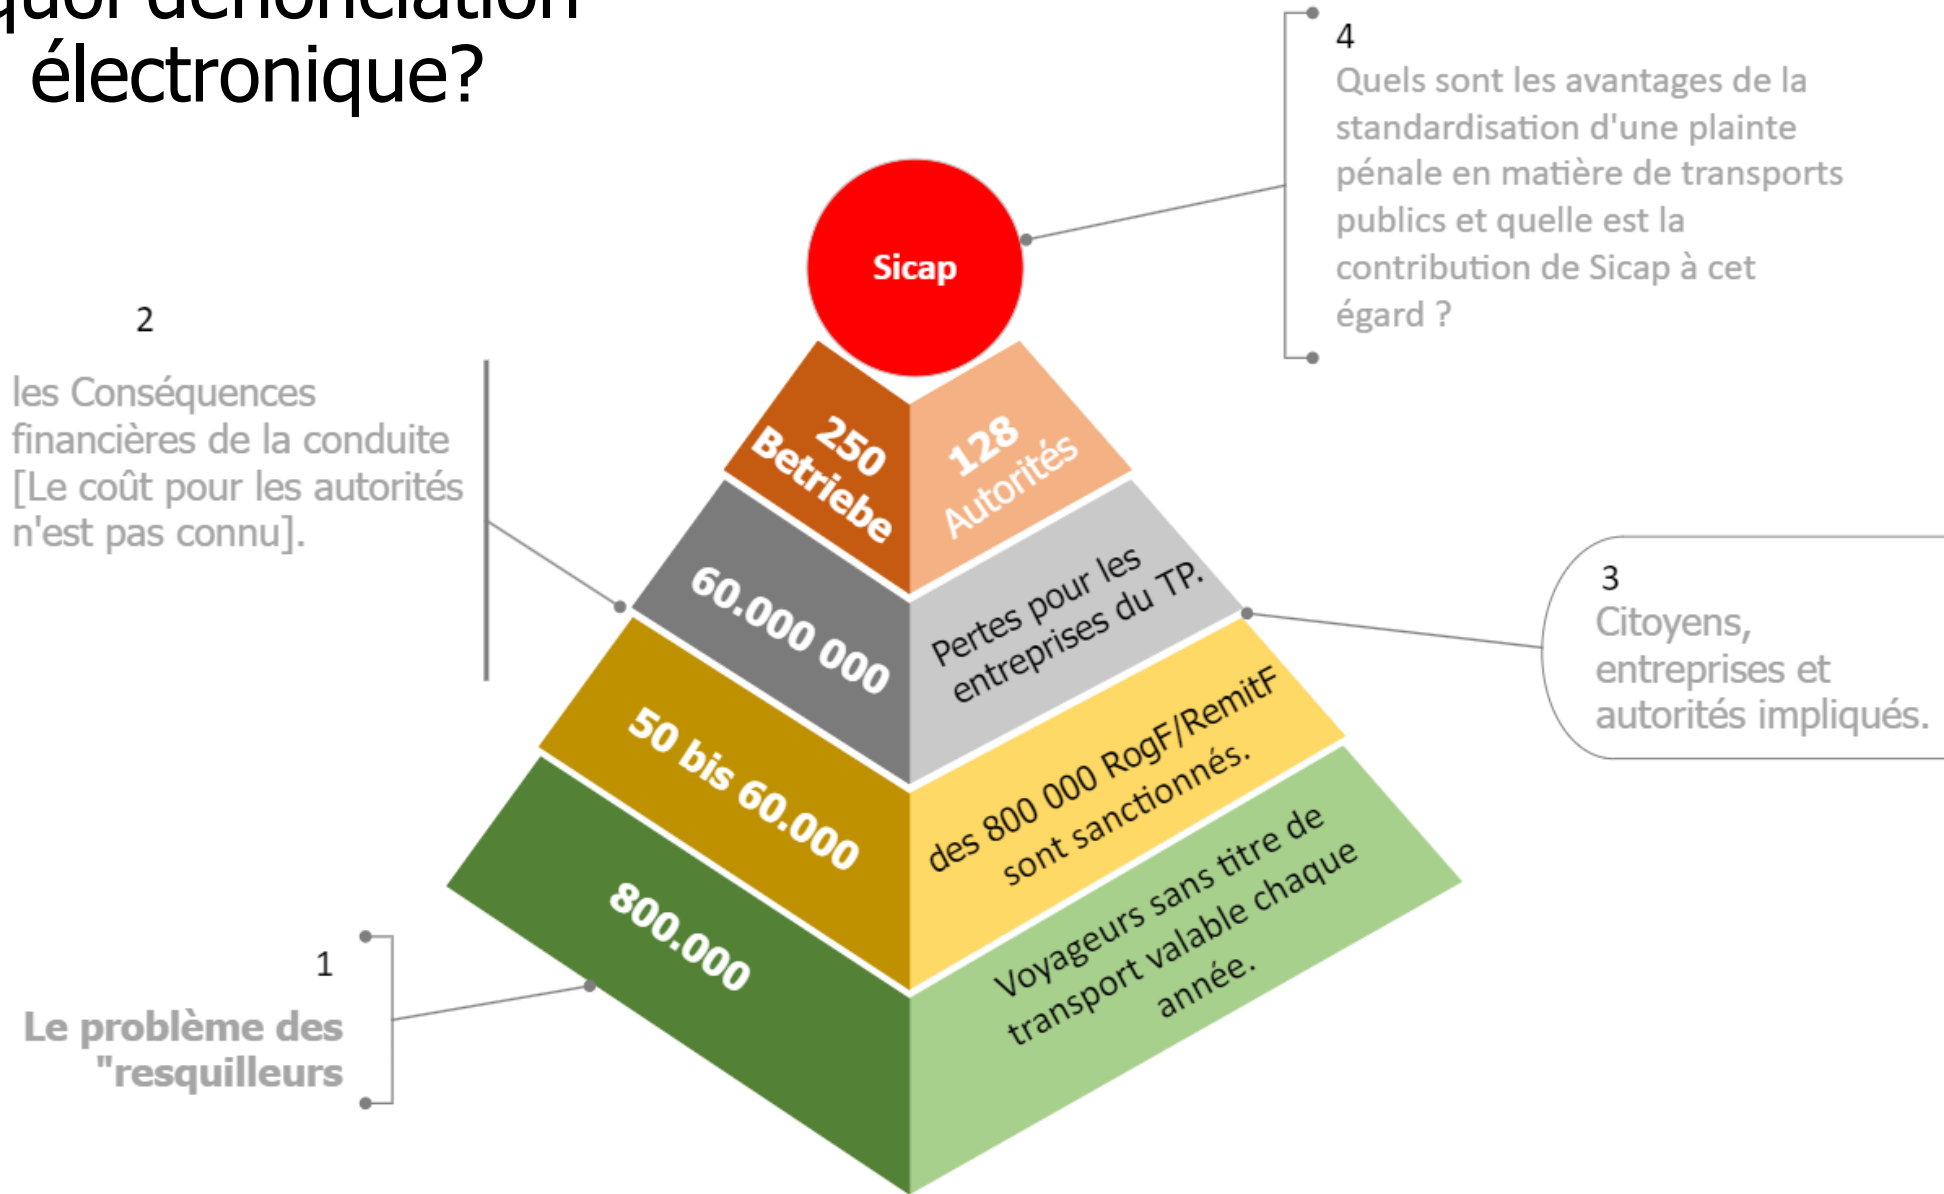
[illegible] dénonciation électronique?

4
Quels sont les avantages de la standardisation d'une plainte pénale en matière de transports publics et quelle est la contribution de Sicap à cet égard ?

Sicap

2
les Conséquences financières de la conduite [Le coût pour les autorités n'est pas connu].

250 Betriebe

128 Autorités

60.000 000

Pertes pour les entreprises du TP.

3
Citoyens, entreprises et autorités impliqués.

50 bis 60.000

des 800 000 RogF/RemitF sont sanctionnés.

800.000

Voyageurs sans titre de transport valable chaque année.

1
Le problème des "resquilleurs